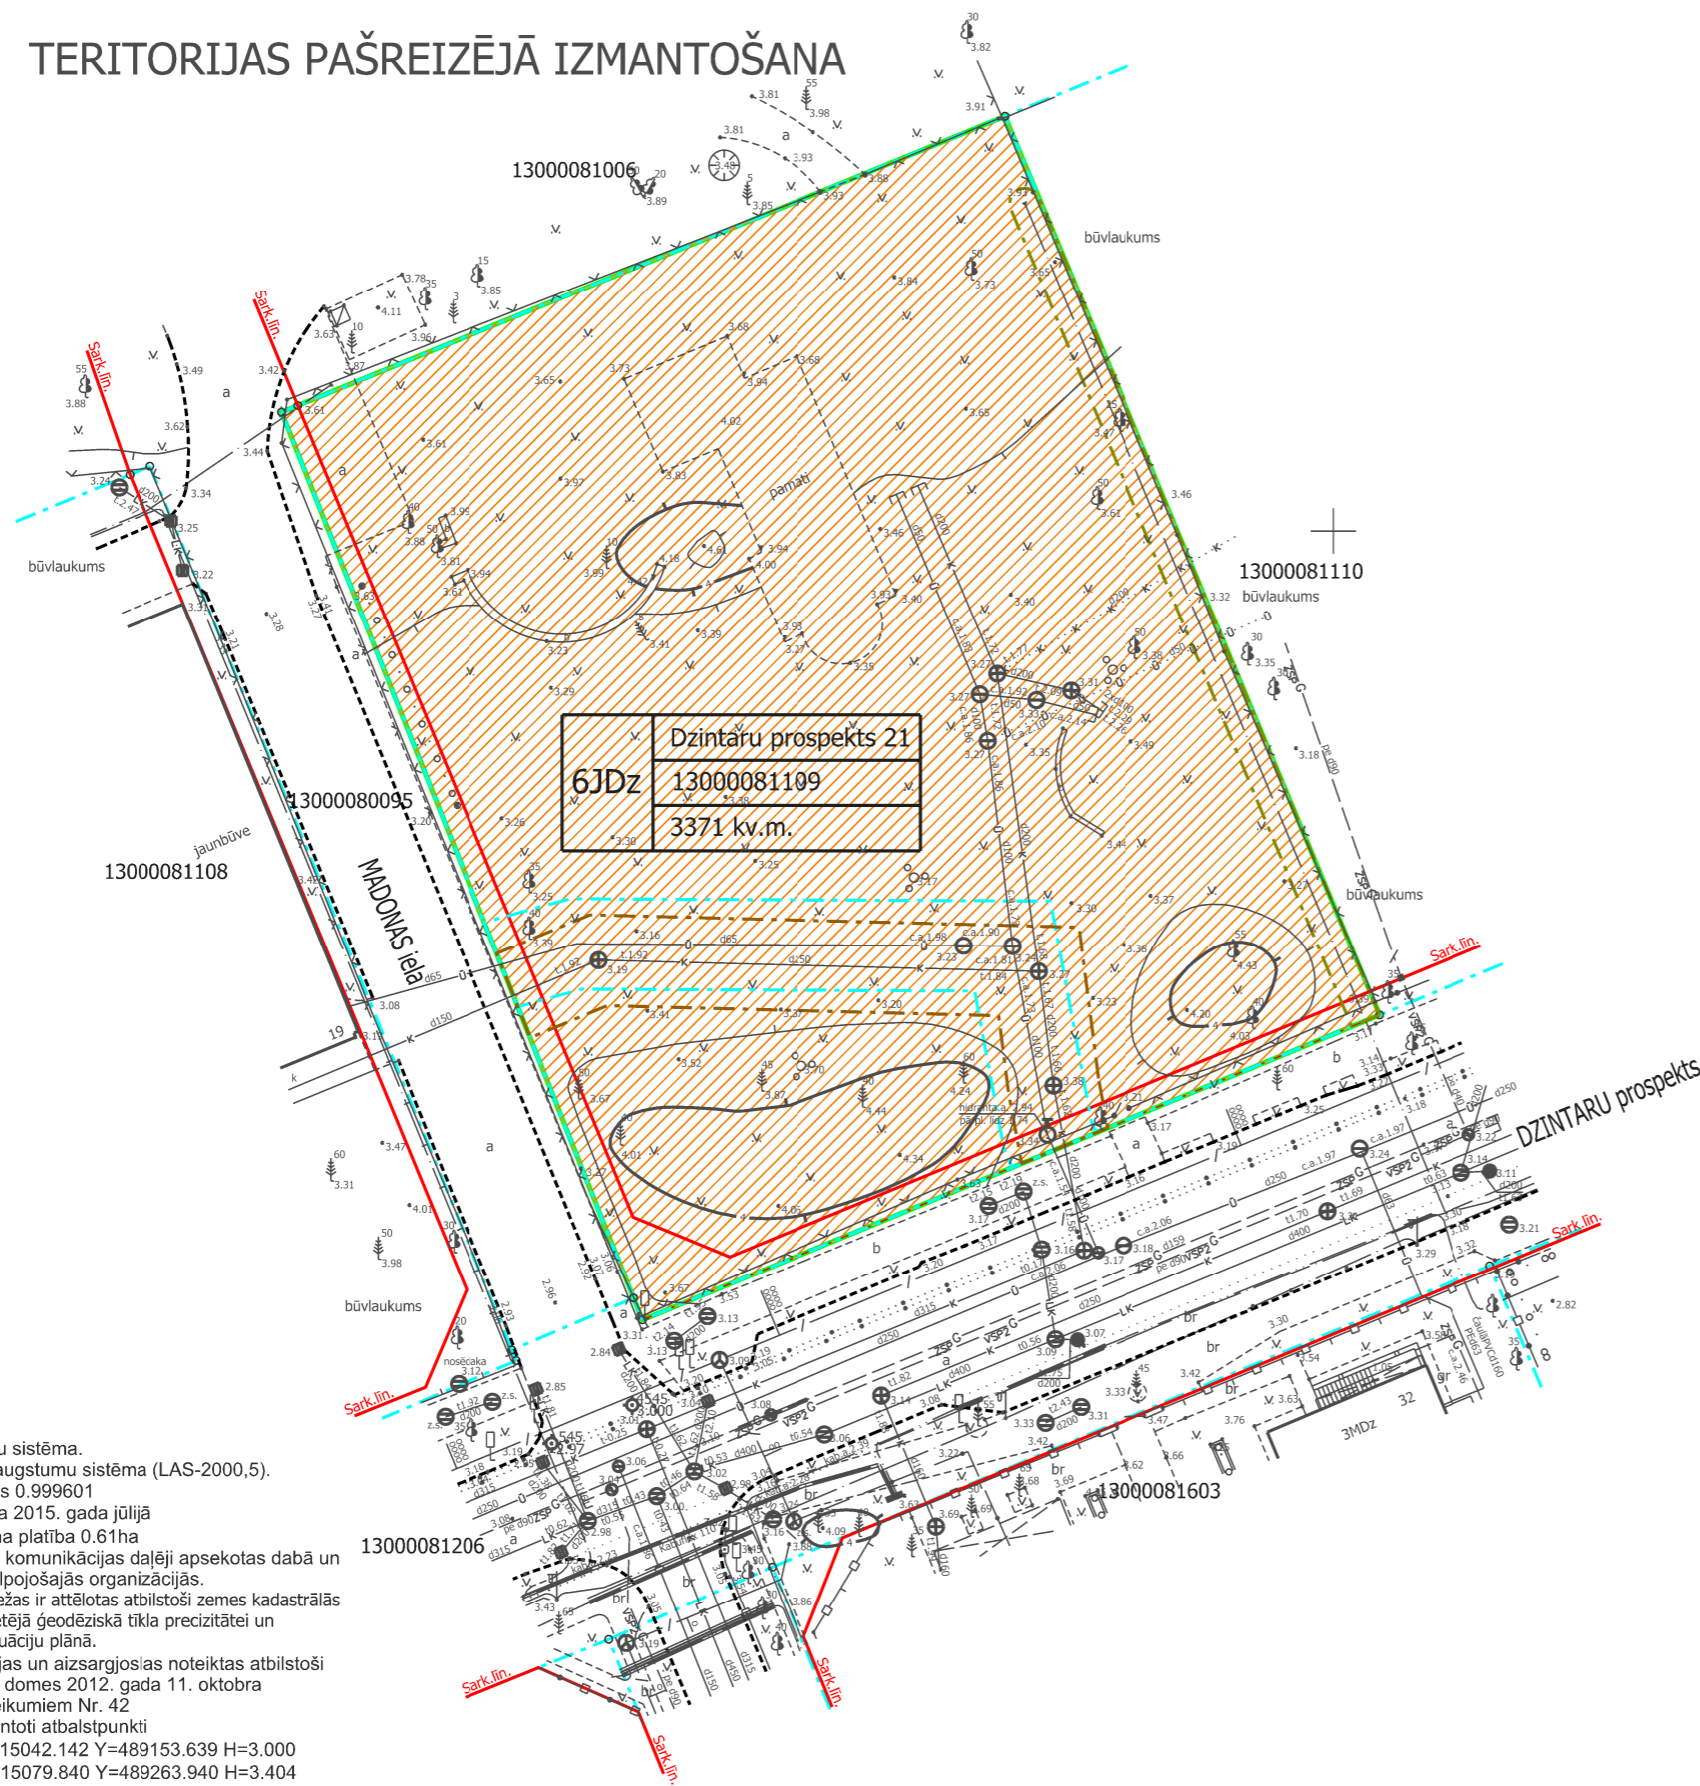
TERITORIJAS PAŠREIZĒJĀ IZMANTOŠANA

13000081006

būvlaukums

13000081110
būvlaukums

Sark.līn.

būvlaukums

pamati

Dzintaru prospekts 21
6JDz
13000081109
3371 kv.m.

13000080095

jaunbūve
13000081108

MADONAS iela

būvlaukums

Sark.līn.

DZINTARU prospekts

Sark.līn.

būvlaukums

Sark.līn.

nosēcaka

3MDz

13000081603

13000081206

Sark.līn.

Sark.līn.

Sark.līn.

u sistēma.
augstumu sistēma (LAS-2000,5).
s 0.999601
a 2015. gada jūlijā
na platība 0.61ha
komunikācijas daļēji apsekotas dabā un
lpojošajās organizācijās.
ežas ir attēlotas atbilstoši zemes kadastrālās
tējā ģeodēziskā tīkla precizitātei un
uāciju plānā.
jas un aizsargjoslas noteiktas atbilstoši
domes 2012. gada 11. oktobra
eikumiem Nr. 42
ntoti atbalstpunkti
15042.142 Y=489153.639 H=3.000
15079.840 Y=489263.940 H=3.404